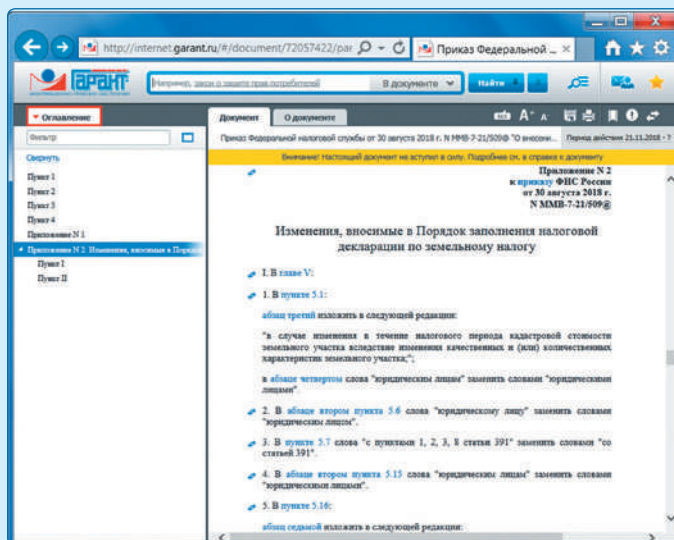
http://internet.garant.ru/#/document/72057422/par
Приказ Федеральной ... ×

ГАРАНТ
Например, закон о защите прав потребителей
В документе
Найти

Оглавление
Фильтр
Свернуть
Пункт 1
Пункт 2
Пункт 3
Пункт 4
Приложение N 1
Приложение N 2. Изменения, вносимые в Порядок
Пункт I
Пункт II

Документ
О документе
Приказ Федеральной налоговой службы от 30 августа 2018 г. N ММВ-7-21/509@ "О внесении...
Период действия 21.11.2018 - ?
Внимание! Настоящий документ не вступил в силу. Подробнее см. в справке к документу

Приложение N 2
к приказу ФНС России
от 30 августа 2018 г.
N ММВ-7-21/509@

Изменения, вносимые в Порядок заполнения налоговой декларации по земельному налогу

I. В главе V:

1. В пункте 5.1:

абзац третий изложить в следующей редакции:

"в случае изменения в течение налогового периода кадастровой стоимости земельного участка вследствие изменения качественных и (или) количественных характеристик земельного участка;";

в абзаце четвертом слова "юридическим лицом" заменить словами "юридическим лицам";

2. В абзаце втором пункта 5.6 слова "юридическому лицу" заменить словами "юридическим лицом".

3. В пункте 5.7 слова "с пунктами 1, 2, 3, 8 статьи 391" заменить словами "со статьей 391".

4. В абзаце втором пункта 5.15 слова "юридическим лицам" заменить словами "юридическими лицами".

5. В пункте 5.16:

абзац седьмой изложить в следующей редакции: